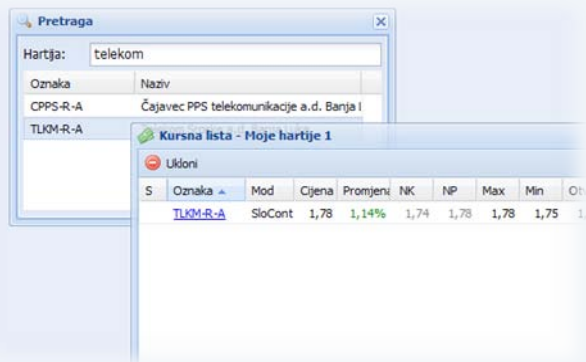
Pretraga

Hartija: telekom

| Oznaka | Naziv |
|---|---|
| CPPS-R-A | Čajavec PPS telekomunikacije a.d. Banja l |
| TLKM-R-A | |

Kursna lista - Moje hartije 1

Ukloni

| S | Oznaka | Mod | Cijena | Promjena | NK | NP | Max | Min | Ot |
|---|---|---|---|---|---|---|---|---|---|
| | TLKM-R-A | SloCont | 1,78 | 1,14% | 1,74 | 1,78 | 1,78 | 1,75 | 1 |